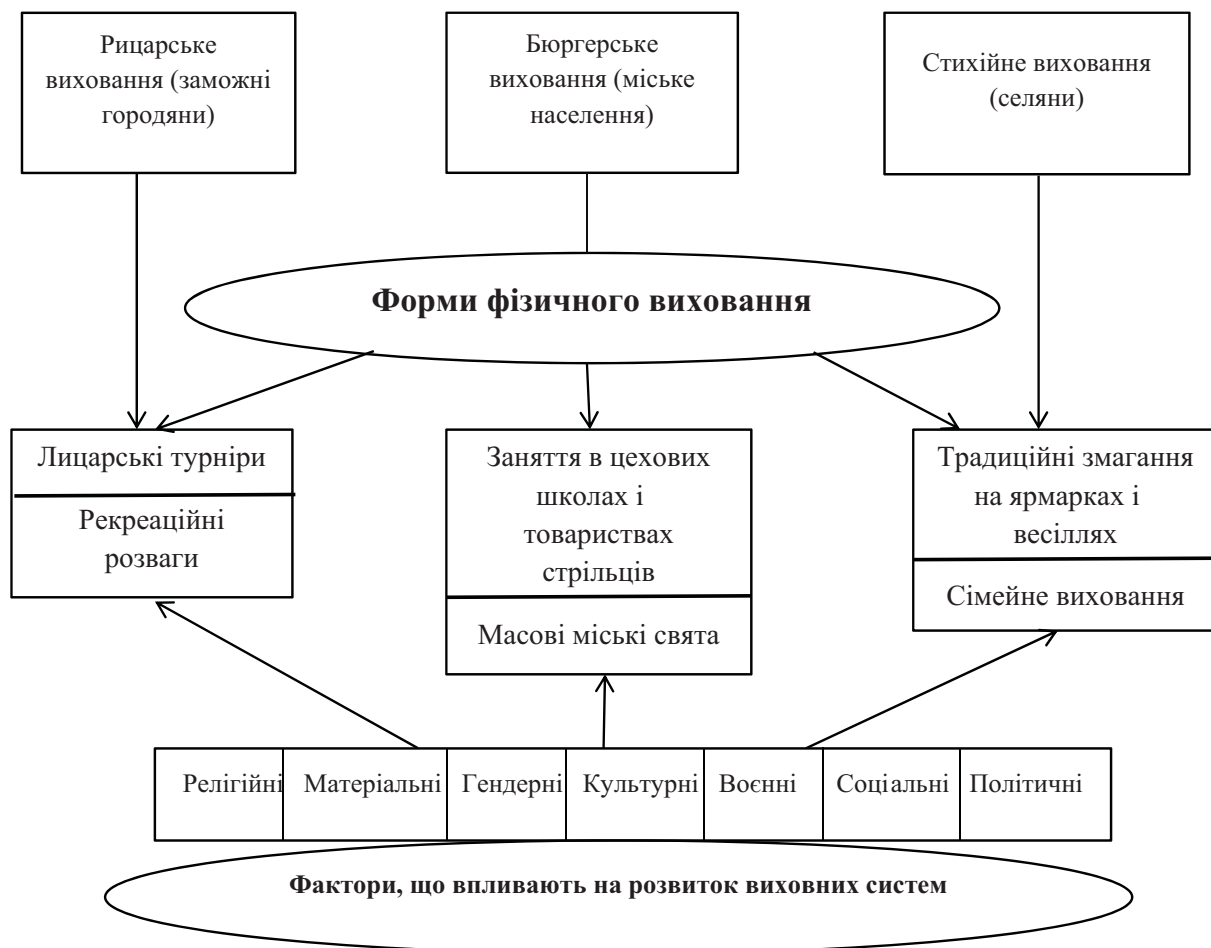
Рицарське виховання (заможні городяни)

Бюргерське виховання (міське населення)

Стихійне виховання (селяни)

**Форми фізичного виховання**

Лицарські турніри

Рекреаційні розваги

Заняття в цехових школах і товариствах стрільців

Масові міські свята

Традиційні змагання на ярмарках і весіллях

Сімейне виховання

| Релігійні | Матеріальні | Гендерні | Культурні | Воєнні | Соціальні | Політичні |
|---|---|---|---|---|---|---|

**Фактори, що впливають на розвиток виховних систем**